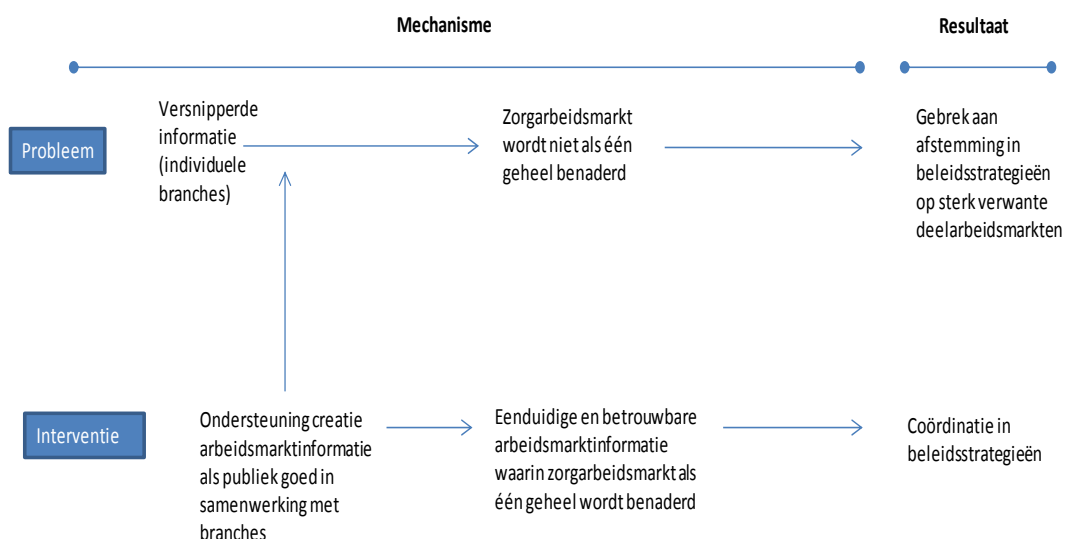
Mechanisme

Resultaat

Probleem

Versnipperde informatie (individuele branches)

Zorgarbeidsmarkt wordt niet als één geheel benaderd

Gebrek aan afstemming in beleidsstrategieën op sterk verwante deelarbeidsmarkten

Interventie

Ondersteuning creatie arbeidsmarktinformatie als publiek goed in samenwerking met branches

Eenduidige en betrouwbare arbeidsmarktinformatie waarin zorgarbeidsmarkt als één geheel wordt benaderd

Coördinatie in beleidsstrategieën